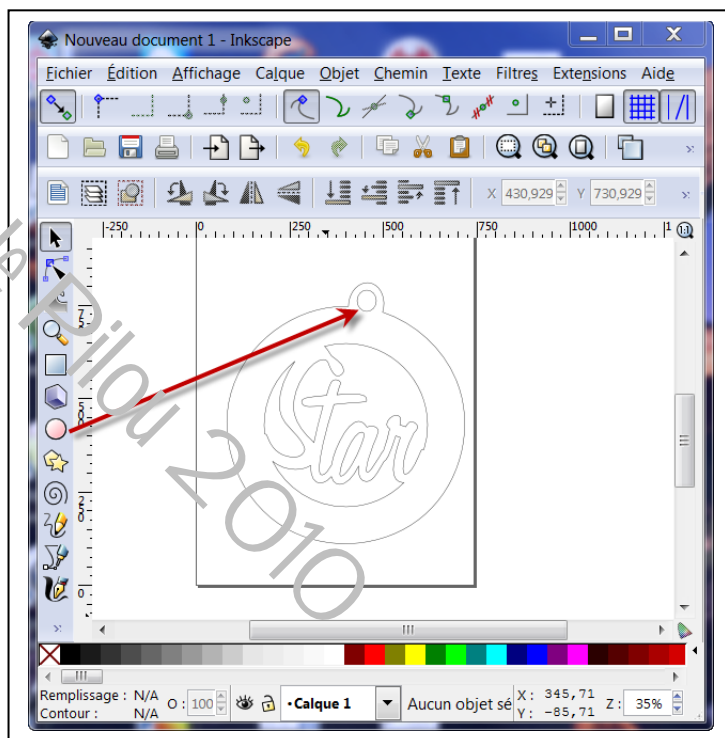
Nouveau document 1 - Inkscape

Fichier Édition Affichage Calque Objet Chemin Texte Filtres Extensions Aide

X 430,929 Y 730,929

-250 0 250 500 750 1000

Star

Pilou 2010

Remplissage : N/A
Contour : N/A
O : 100
•Calque 1
Aucun objet sé
X : 345,71
Y : -85,71
Z : 35%